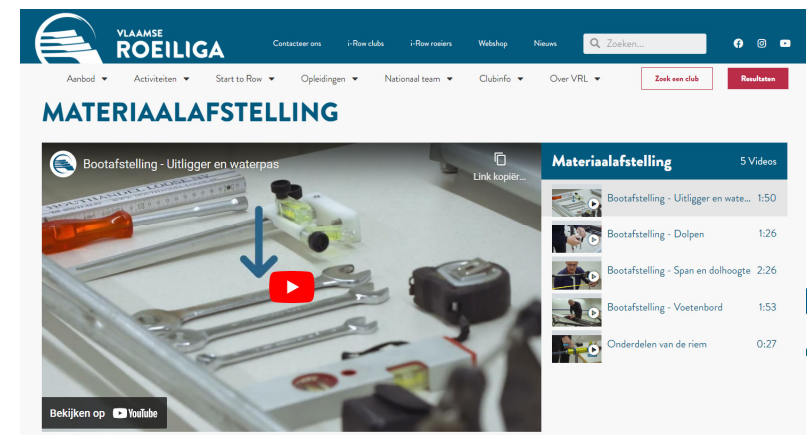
VLAAMSE ROEILIGA

Contacteer ons i-Row clubs i-Row roeiers Webshop Nieuws

Zoeken...

Aanbod Activiteiten Start to Row Opleidingen Nationaal team Clubinfo Over VRL

Zoek een club Resultaten

MATERIAALAFSTELLING

Bootafstelling - Uitligger en waterpas

Link kopiër...

Bekijken op YouTube

Materiaalafstelling 5 Video's

Bootafstelling - Uitligger en wate... 1:50

Bootafstelling - Dolpen 1:26

Bootafstelling - Span en dolhoogte 2:26

Bootafstelling - Voetenbord 1:53

Onderdelen van de riem 0:27